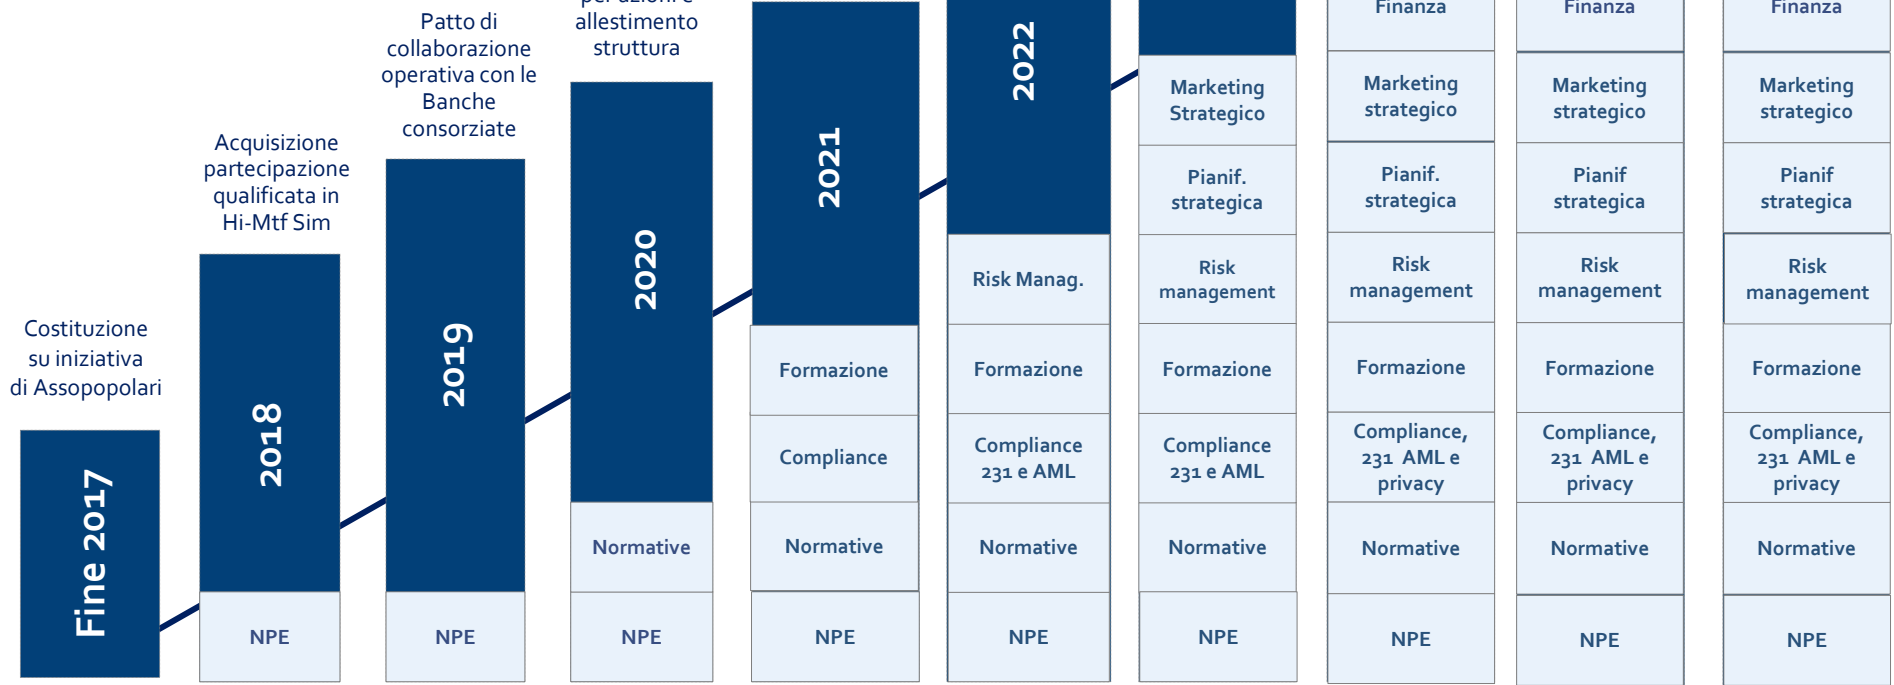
Costituzione su iniziativa di Assopopolari

Fine 2017

Acquisizione partecipazione qualificata in Hi-Mtf Sim

2018

NPE

Patto di collaborazione operativa con le Banche consorziate

2019

NPE

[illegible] allestimento struttura

2020

Normative

NPE

2021

Formazione

Compliance

Normative

NPE

2022

Risk Manag.

Formazione

Compliance 231 e AML

Normative

NPE

Marketing Strategico

Pianif. strategica

Risk management

Formazione

Compliance 231 e AML

Normative

NPE

Finanza

Marketing strategico

Pianif. strategica

Risk management

Formazione

Compliance, 231 AML e privacy

Normative

NPE

Finanza

Marketing strategico

Pianif strategica

Risk management

Formazione

Compliance, 231 AML e privacy

Normative

NPE

Finanza

Marketing strategico

Pianif strategica

Risk management

Formazione

Compliance, 231 AML e privacy

Normative

NPE